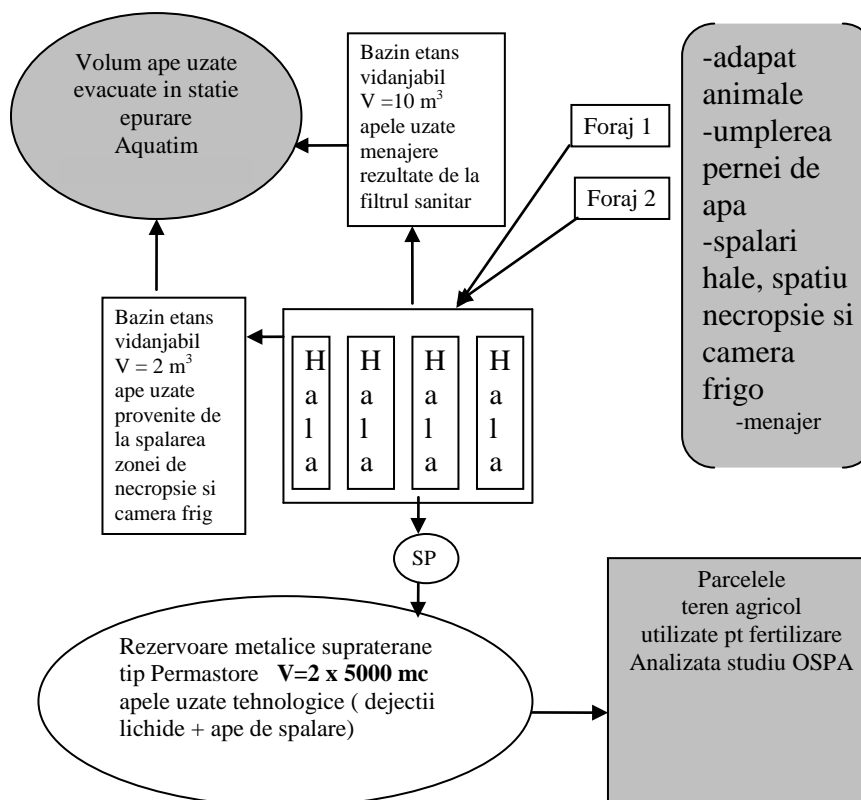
Volum ape uzate evacuate in statie epurare Aquatim

Bazin etans vidanjabil $V = 10 m^3$ apele uzate menajere rezultate de la filtrul sanitar

-adapat animale
-umplerea pernei de apa
-spalari hale, spatiu necropsie si camera frigo
-menajer

Foraj 1

Foraj 2

Bazin etans vidanjabil $V = 2 m^3$ ape uzate provenite de la spalarea zonei de necropsie si camera frig

H
a
l
a

H
a
l
a

H
a
l
a

H
a
l
a

SP

Rezervoare metalice supraterane tip Permastore **V=2 x 5000 mc** apele uzate tehnologice ( dejectii lichide + ape de spalare)

Parcelele teren agricol utilizate pt fertilizare Analizata studiu OSPA